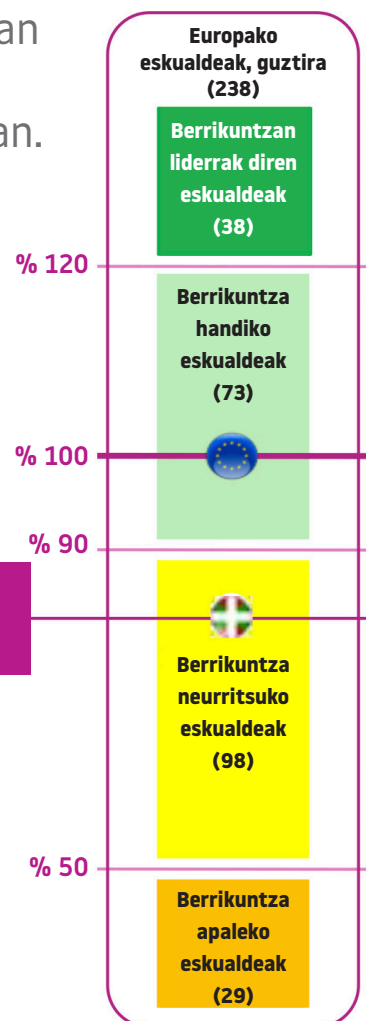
an

an.

Europako eskualdeak, guztira (238)

Berrikuntzan liderrak diren eskualdeak (38)

% 120

Berrikuntza handiko eskualdeak (73)

% 100

% 90

Berrikuntza neurritsuko eskualdeak (98)

% 50

Berrikuntza apaleko eskualdeak (29)